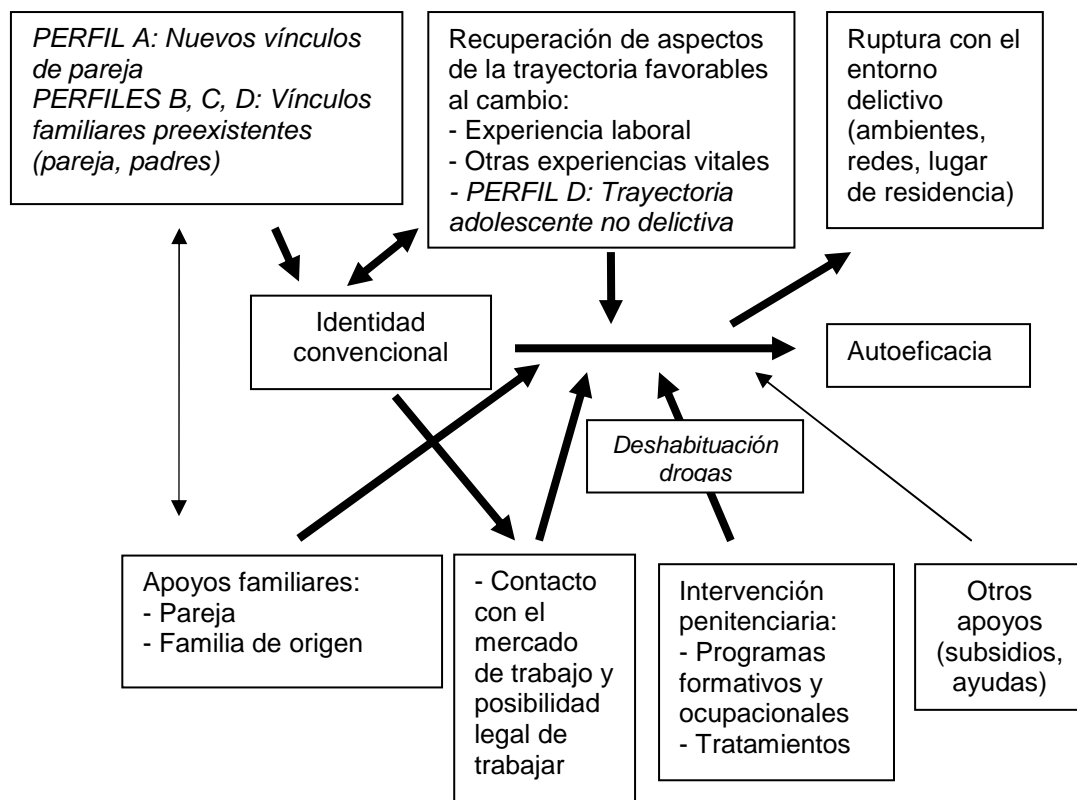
PERFIL A: Nuevos vínculos de pareja
PERFILES B, C, D: Vínculos familiares preexistentes (pareja, padres)

Recuperación de aspectos de la trayectoria favorables al cambio:
- Experiencia laboral
- Otras experiencias vitales
- PERFIL D: Trayectoria adolescente no delictiva

Ruptura con el entorno delictivo (ambientes, redes, lugar de residencia)

Identidad convencional

Autoeficacia

Deshabituación drogas

Apoyos familiares:
- Pareja
- Familia de origen

- Contacto con el mercado de trabajo y posibilidad legal de trabajar

Intervención penitenciaria:
- Programas formativos y ocupacionales
- Tratamientos

Otros apoyos (subsidios, ayudas)